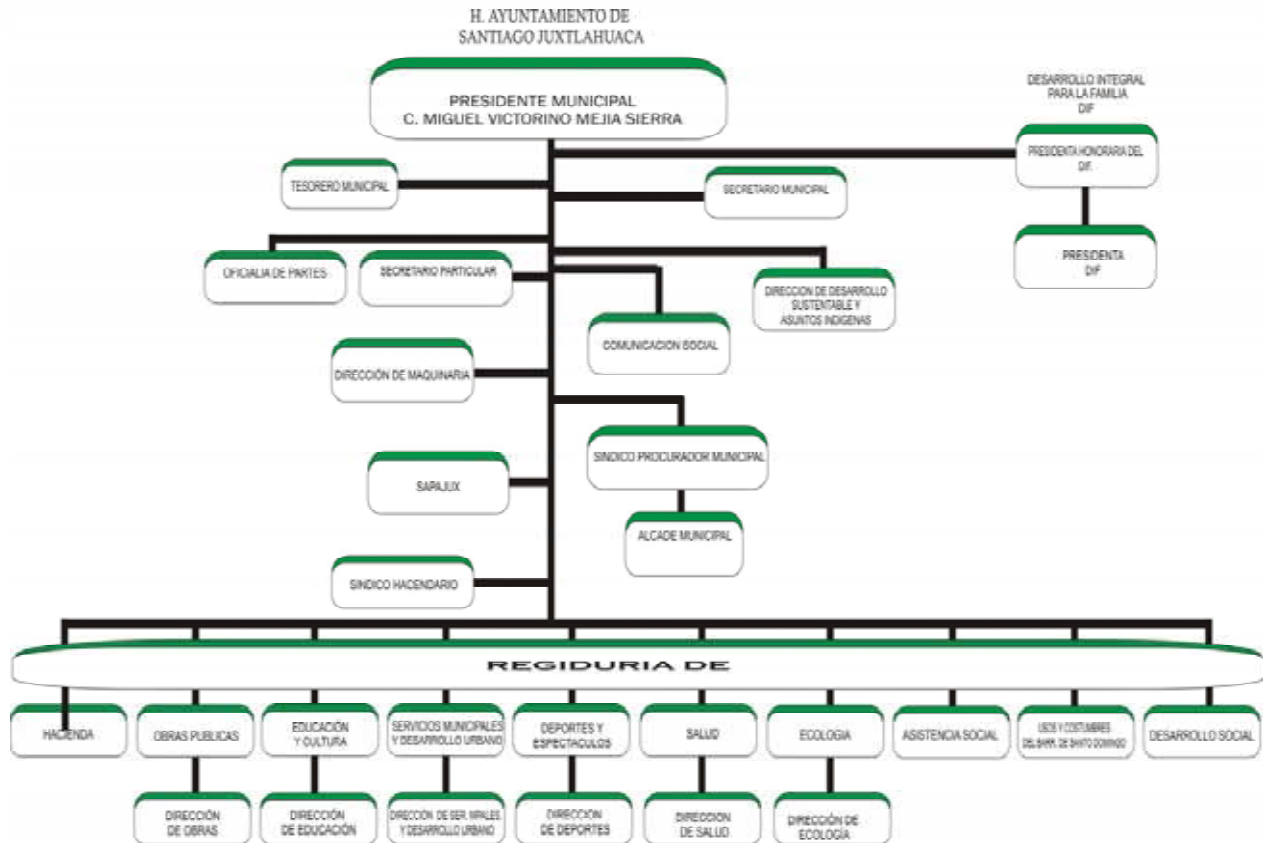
H. AYUNTAMIENTO DE
SANTIAGO JUXTLAHUACA

PRESIDENTE MUNICIPAL
C. MIGUEL VICTORINO MEJIA SIERRA

DESARROLLO INTEGRAL PARA LA FAMILIA DIF

PRESIDENTA HONORARIA DEL DIF.

PRESIDENTA DIF

TESORERO MUNICIPAL

SECRETARIO MUNICIPAL

OFICIALIA DE PARTES

SECRETARIO PARTICULAR

DIRECCION DE DESARROLLO SUSTENTABLE Y ASUNTOS INDIGENAS

COMUNICACION SOCIAL

DIRECCIÓN DE MAQUINARIA

SINDICO PROCURADOR MUNICIPAL

SAPAJUX

ALCADE MUNICIPAL

SINDICO HACENDARIO

REGIDURIA DE

HACIENDA

OBRAS PUBLICAS

EDUCACIÓN Y CULTURA

SERVICIOS MUNICIPALES Y DESARROLLO URBANO

DEPORTES Y ESPECTACULOS

SALUD

ECOLOGIA

ASISTENCIA SOCIAL

USOS Y COSTUMBRES DEL BARR. DE SANTO DOMINGO

DESARROLLO SOCIAL

DIRECCIÓN DE OBRAS

DIRECCIÓN DE EDUCACIÓN

DIRECCIÓN DE SER. MPALES. Y DESARROLLO URBANO

DIRECCION DE DEPORTES

DIRECCION DE SALUD

DIRECCIÓN DE ECOLOGÍA